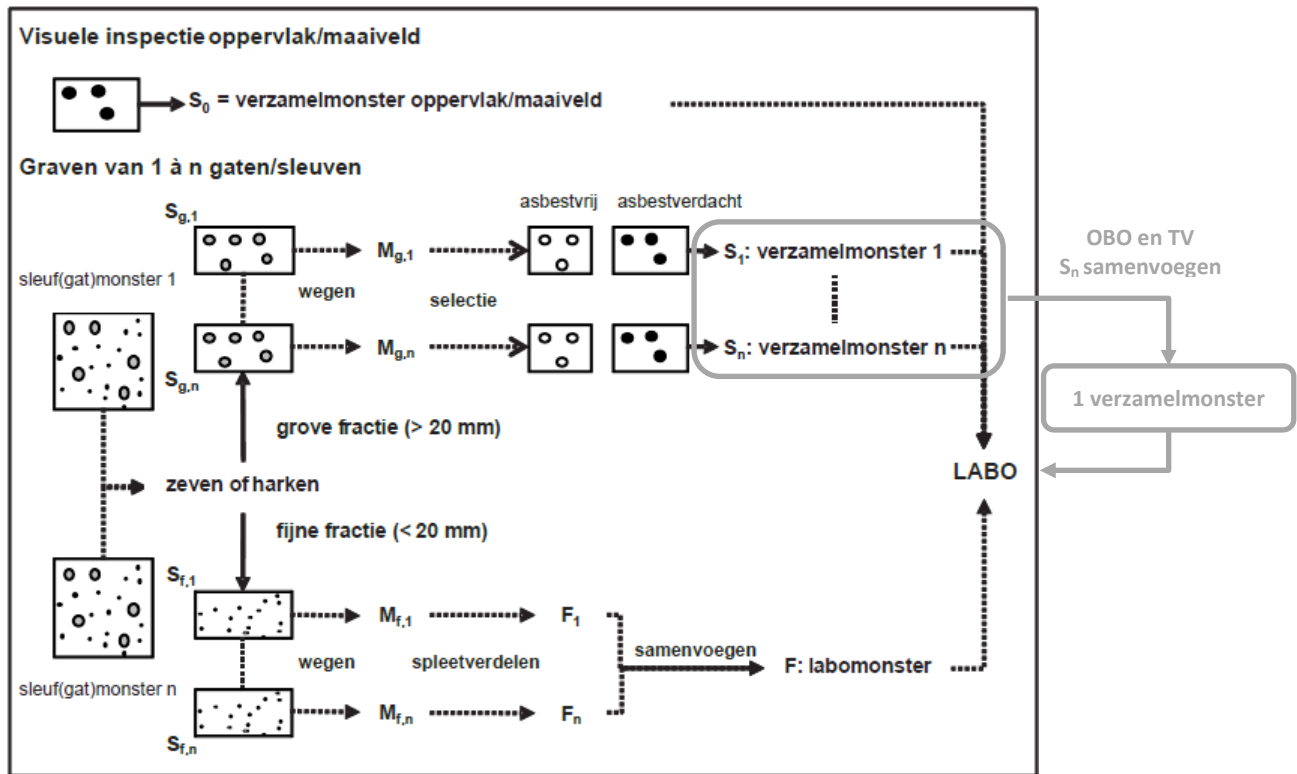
Visuele inspectie oppervlak/maaiveld

$S_0$ = verzamelmonster oppervlak/maaiveld

Graven van 1 à n gaten/sleuven

$S_{g,1}$

asbestvrij

asbestverdacht

sleuf(gat)monster 1

$M_{g,1}$

$S_1$: verzamelmonster 1

OBO en TV $S_n$ samenvoegen

wegen

selectie

$M_{g,n}$

$S_n$: verzamelmonster n

$S_{g,n}$

1 verzamelmonster

grove fractie (> 20 mm)

LABO

zeven of harken

fijne fractie (< 20 mm)

$S_{f,1}$

$M_{f,1}$

$F_1$

samenvoegen

wegen

spleetverdelen

F: labomonster

sleuf(gat)monster n

$M_{f,n}$

$F_n$

$S_{f,n}$